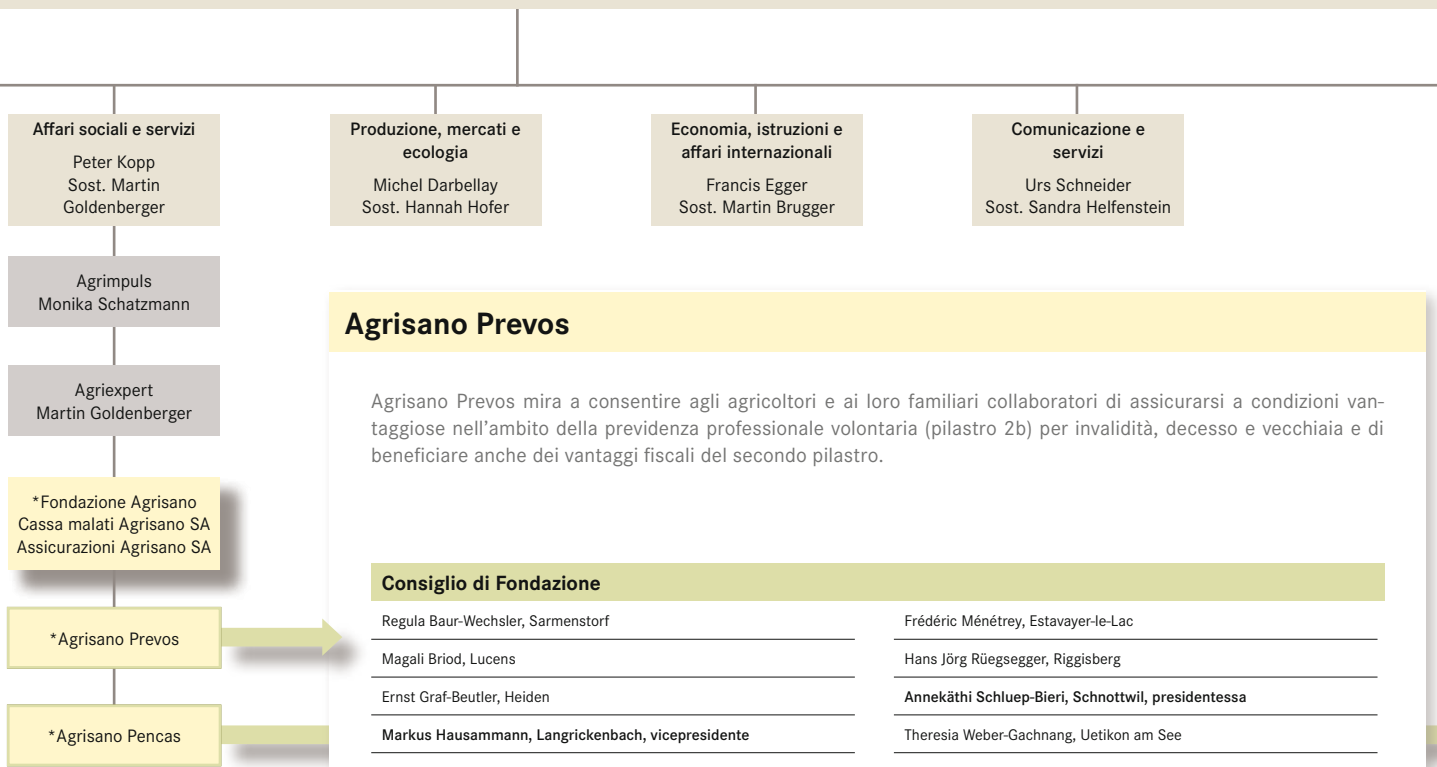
Affari sociali e servizi
Peter Kopp
Sost. Martin Goldenberger

Produzione, mercati e ecologia
Michel Darbellay
Sost. Hannah Hofer

Economia, istruzioni e affari internazionali
Francis Egger
Sost. Martin Brugger

Comunicazione e servizi
Urs Schneider
Sost. Sandra Helfenstein

Agrimpuls
Monika Schatzmann

Agriexpert
Martin Goldenberger

*Fondazione Agrisano
Cassa malati Agrisano SA
Assicurazioni Agrisano SA

*Agrisano Prevos

*Agrisano Pencas

Agrisano Prevos

Agrisano Prevos mira a consentire agli agricoltori e ai loro familiari collaboratori di assicurarsi a condizioni vantaggiose nell'ambito della previdenza professionale volontaria (pilastro 2b) per invalidità, decesso e vecchiaia e di beneficiare anche dei vantaggi fiscali del secondo pilastro.

Consiglio di Fondazione

Regula Baur-Wechsler, Sarmenstorf
Magali Briod, Lucens
Ernst Graf-Beutler, Heiden
Markus Hausammann, Langrickenbach, vicepresidente

Frédéric Ménétrey, Estavayer-le-Lac
Hans Jörg Rüegsegger, Riggisberg
Annekäthi Schluep-Bieri, Schnottwil, presidentessa
Theresia Weber-Gachnang, Uetikon am See